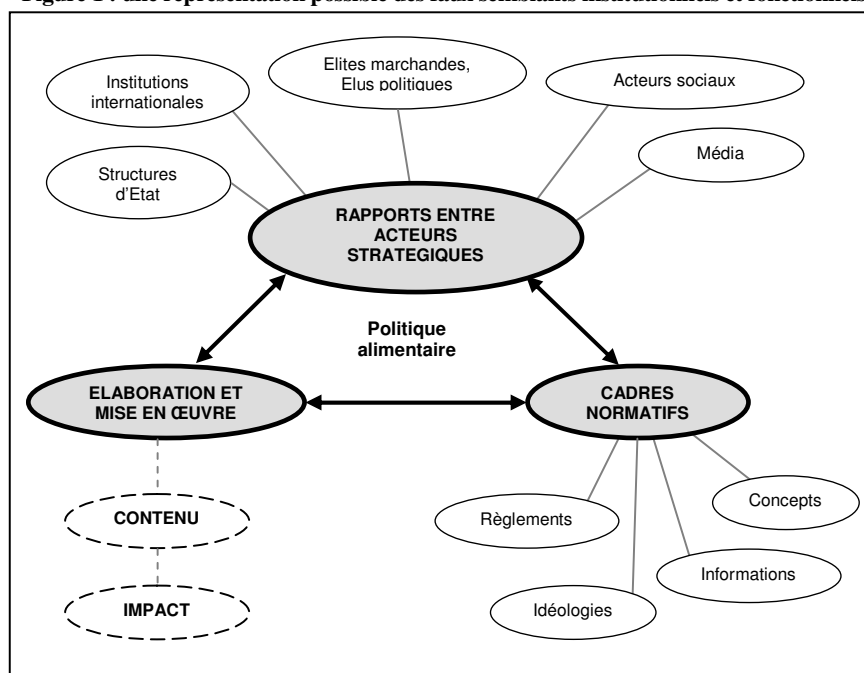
Figure 1 : une représentation possible des éléments institutionnels et fonctionnels

Institutions internationales

Elites marchandes, Elus politiques

Acteurs sociaux

Structures d'Etat

Média

RAPPORTS ENTRE ACTEURS STRATEGIQUES

Politique alimentaire

ELABORATION ET MISE EN ŒUVRE

CADRES NORMATIFS

CONTENU

IMPACT

Concepts

Règlements

Informations

Idéologies